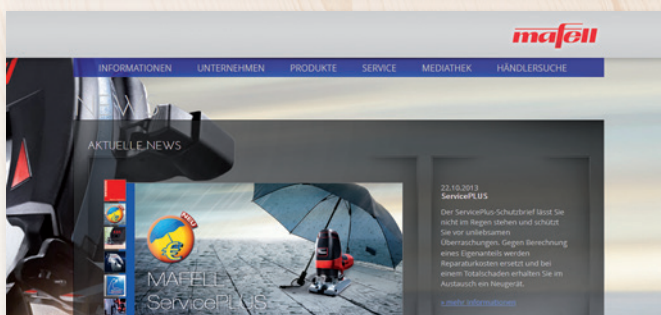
mafell

INFORMATIONEN UNTERNEHMEN PRODUKTE SERVICE MEDIATHEK HÄNDLERSUCHE

NEWS

AKTUELLE NEWS

NEU

MAFELL ServicePLUS

22.10.2013
ServicePLUS

Der ServicePlus-Schutzbrief lässt Sie nicht im Regen stehen und schützt Sie vor unliebsamen Überraschungen. Gegen Berechnung eines Eigenanteils werden Reparaturkosten ersetzt und bei einem Totalschaden erhalten Sie im Austausch ein Neugerät.

» mehr Informationen